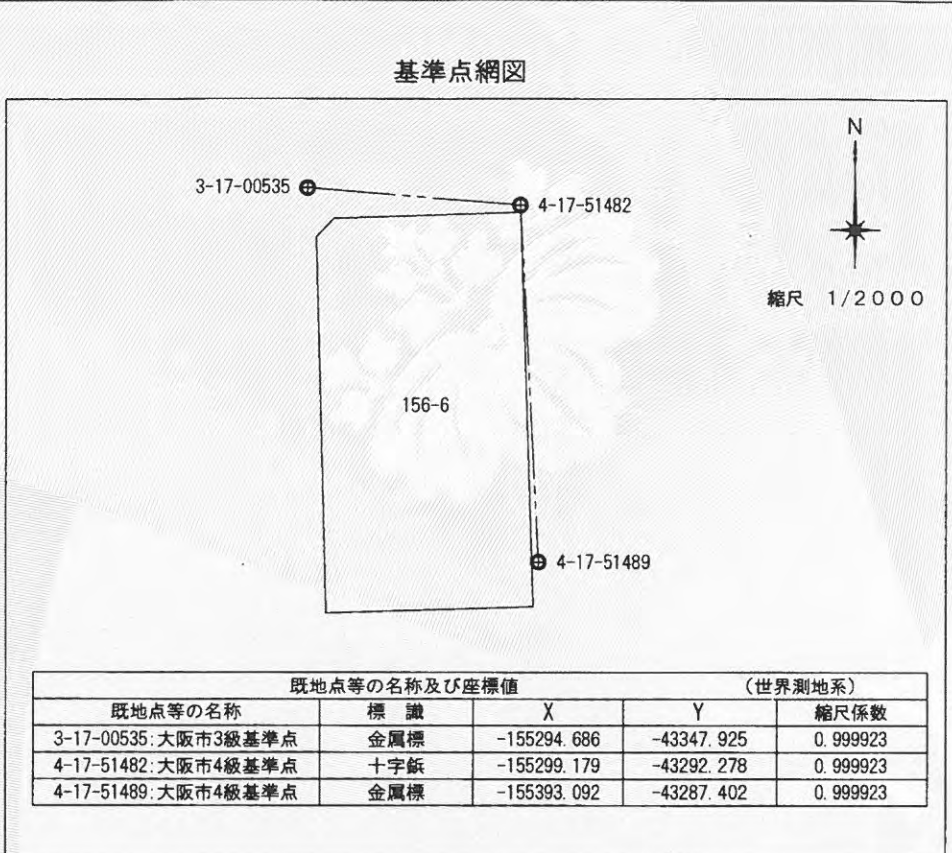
基準点網図

N

3-17-00535

4-17-51482

縮尺 1/2000

156-6

4-17-51489

既地点等の名称及び座標値 (世界測地系)

| 既地点等の名称 | 標　識 | X | Y | 縮尺係数 |
|---|---|---|---|---|
| 3-17-00535:大阪市3級基準点 | 金属標 | -155294.686 | -43347.925 | 0.999923 |
| 4-17-51482:大阪市4級基準点 | 十字鋲 | -155299.179 | -43292.278 | 0.999923 |
| 4-17-51489:大阪市4級基準点 | 金属標 | -155393.092 | -43287.402 | 0.999923 |